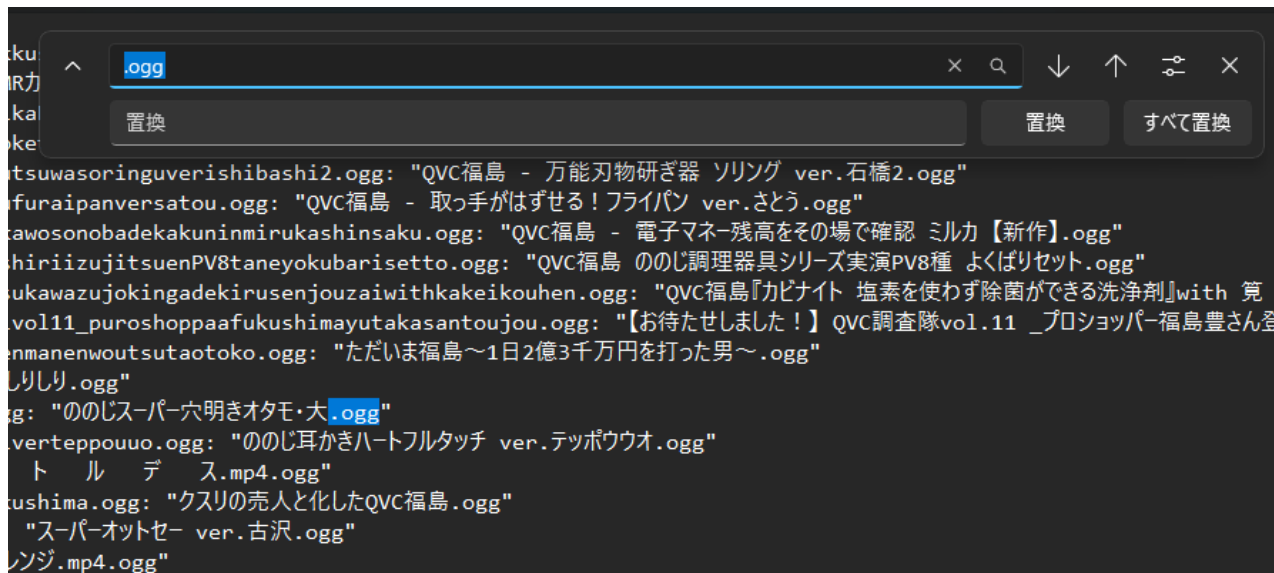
kku
MR力
kal
oke
.ogg
置換
置換
すべて置換
utsuwasoringuverishibashi2.ogg: "QVC福島 - 万能刃物研ぎ器 ソリング ver.石橋2.ogg"
ufuraipanversatou.ogg: "QVC福島 - 取っ手がはずせる！フライパン ver.さとう.ogg"
tawosonobadekakuninmirukashinsaku.ogg: "QVC福島 - 電子マネー残高をその場で確認 ミルカ【新作】.ogg"
shiriizujitsuenPV8taneyokubarisetto.ogg: "QVC福島 ののじ調理器具シリーズ実演PV8種 よくばりセット.ogg"
sukawazujokingadekirusenjouzaiwithkakeikouhen.ogg: "QVC福島『カビナイト 塩素を使わず除菌ができる洗浄剤』with 筧
vol11_puroshoppaafukushimayutakasantoujou.ogg: "【お待たせしました！】QVC調査隊vol.11 _プロショッパー福島豊さん登
enmanenwoutsutaotoko.ogg: "ただいま福島～1日2億3千万円を打った男～.ogg"
しりしり.ogg"
gg: "ののじスーパー穴明きオタモ・大.ogg"
verteppouuo.ogg: "ののじ耳かきハートフルタッチ ver.テッポウウオ.ogg"
ト ル デ ス.mp4.ogg"
kushima.ogg: "クスリの売人と化したQVC福島.ogg"
"スーパーオットセー ver.古沢.ogg"
レンジ.mp4.ogg"